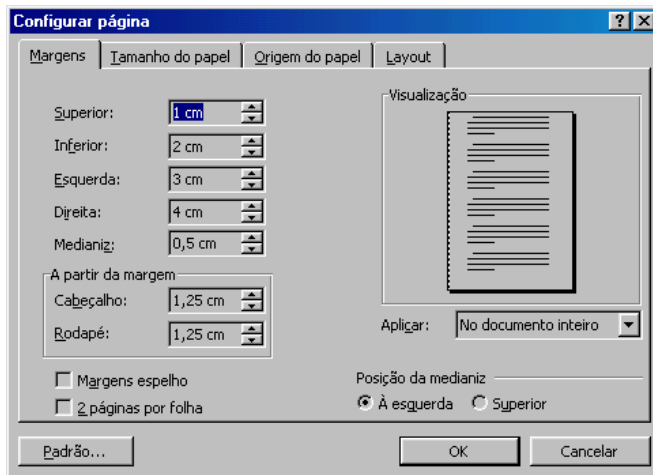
Configurar página

?
X

Margens
Tamanho do papel
Origem do papel
Layout

Superior:
1 cm
Inferior:
2 cm
Esquerda:
3 cm
Direita:
4 cm
Medianiz:
0,5 cm

A partir da margem
Cabeçalho:
1,25 cm
Rodapé:
1,25 cm

Margens espelho
2 páginas por folha

Visualização

Aplicar:
No documento inteiro

Posição da medianiz
À esquerda
Superior

Padrão...
OK
Cancelar